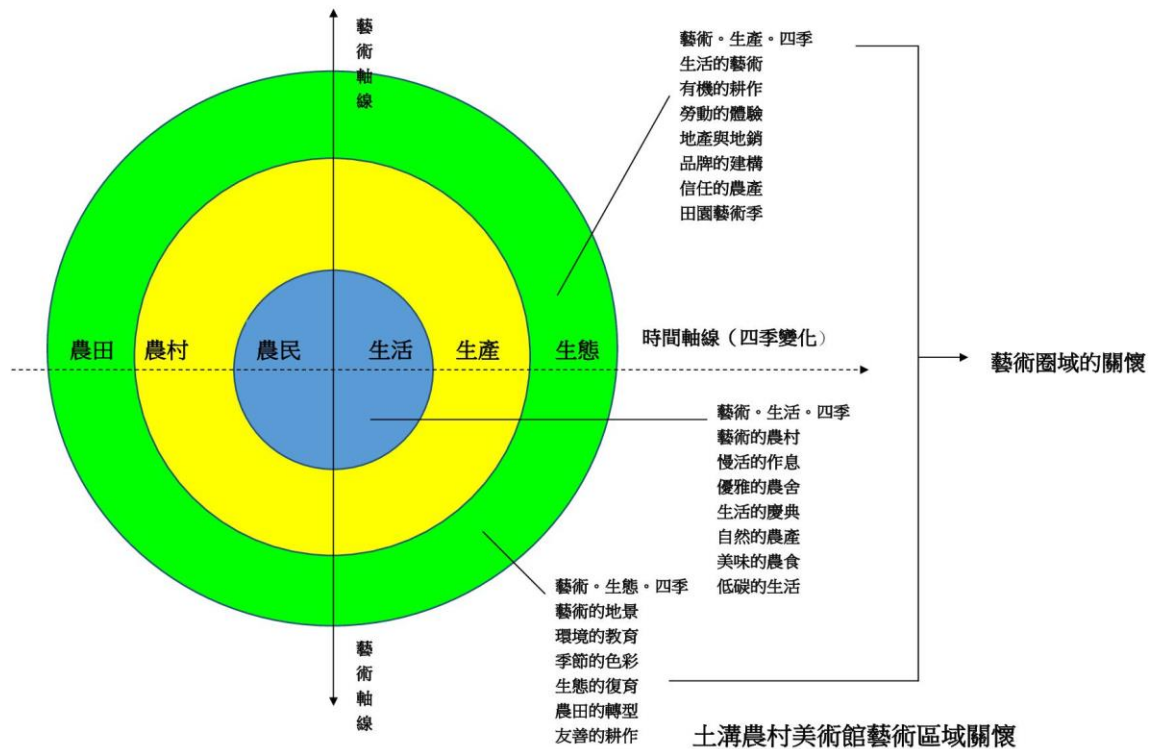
藝術軸線

藝術。生產。四季
生活的藝術
有機的耕作
勞動的體驗
地產與地銷
品牌的建構
信任的農產
田園藝術季

農田 農村 農民 生活 生產 生態

時間軸線（四季變化）

藝術圈域的關懷

藝術。生活。四季
藝術的農村
慢活的作息
優雅的農舍
生活的慶典
自然的農產
美味的農食
低碳的生活

藝術。生態。四季
藝術的地景
環境的教育
季節的色彩
生態的復育
農田的轉型
友善的耕作

藝術軸線

土溝農村美術館藝術區域關懷